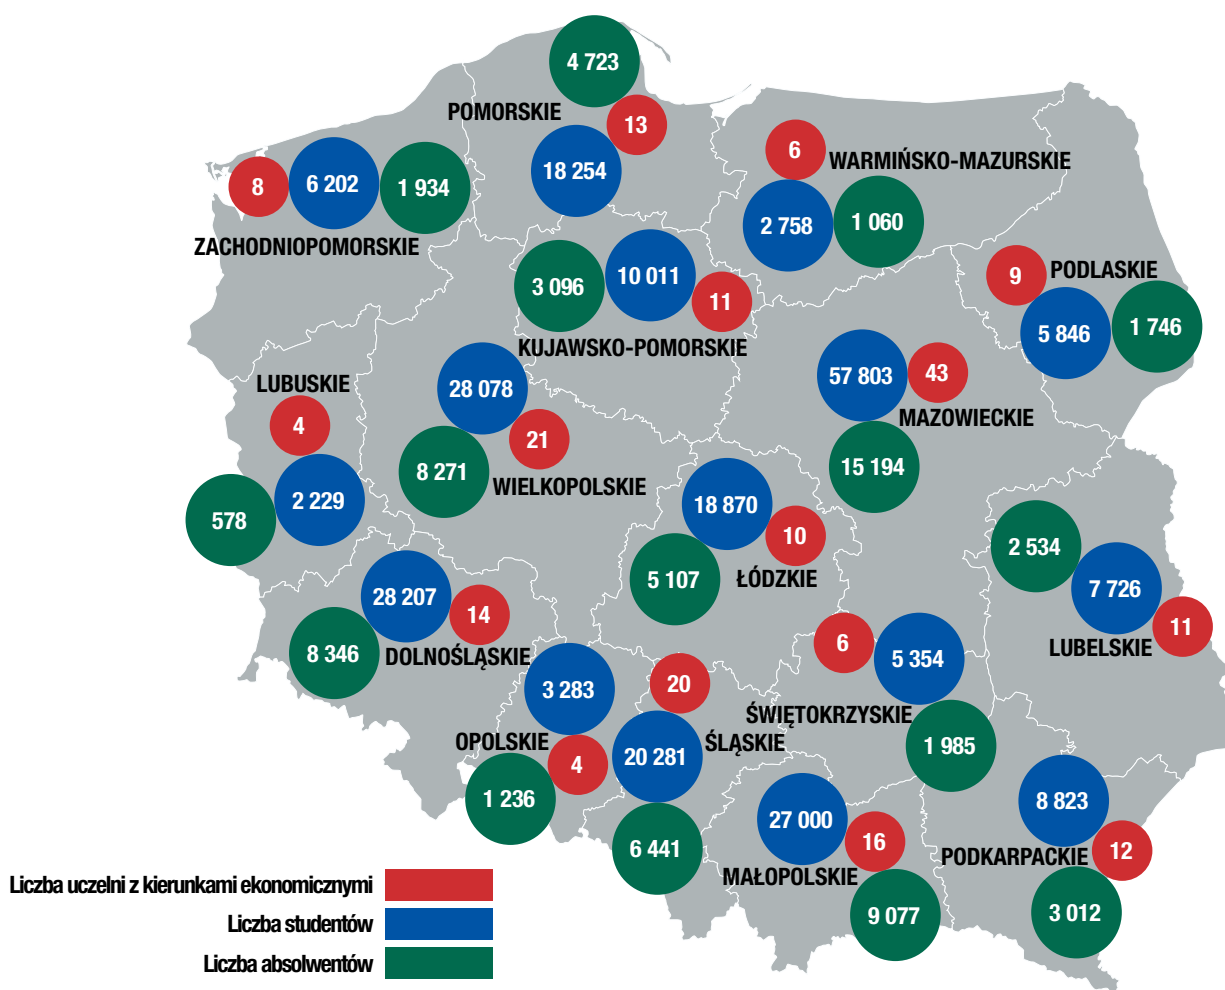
4 723
POMORSKIE
13
18 254

6
WARMIŃSKO-MAZURSKIE
2 758
1 060

8
6 202
1 934
ZACHODNIOPOMORSKIE

3 096
10 011
11
KUJAWSKO-POMORSKIE

9
PODLASKIE
5 846
1 746

57 803
43
MAZOWIECKIE
15 194

LUBUSKIE
4
2 229
578

28 078
21
8 271
WIELKOPOLSKIE

18 870
10
5 107
ŁÓDZKIE

2 534
7 726
11
LUBELSKIE

28 207
14
8 346
DOLNOŚLĄSKIE

6
5 354
ŚWIĘTOKRZYSKIE
1 985

3 283
20
20 281
ŚLĄSKIE
6 441

OPOLSKIE
4
1 236

27 000
16
MAŁOPOLSKIE
9 077

8 823
PODKARPACKIE
12
3 012

Liczba uczelni z kierunkami ekonomicznymi
Liczba studentów
Liczba absolwentów